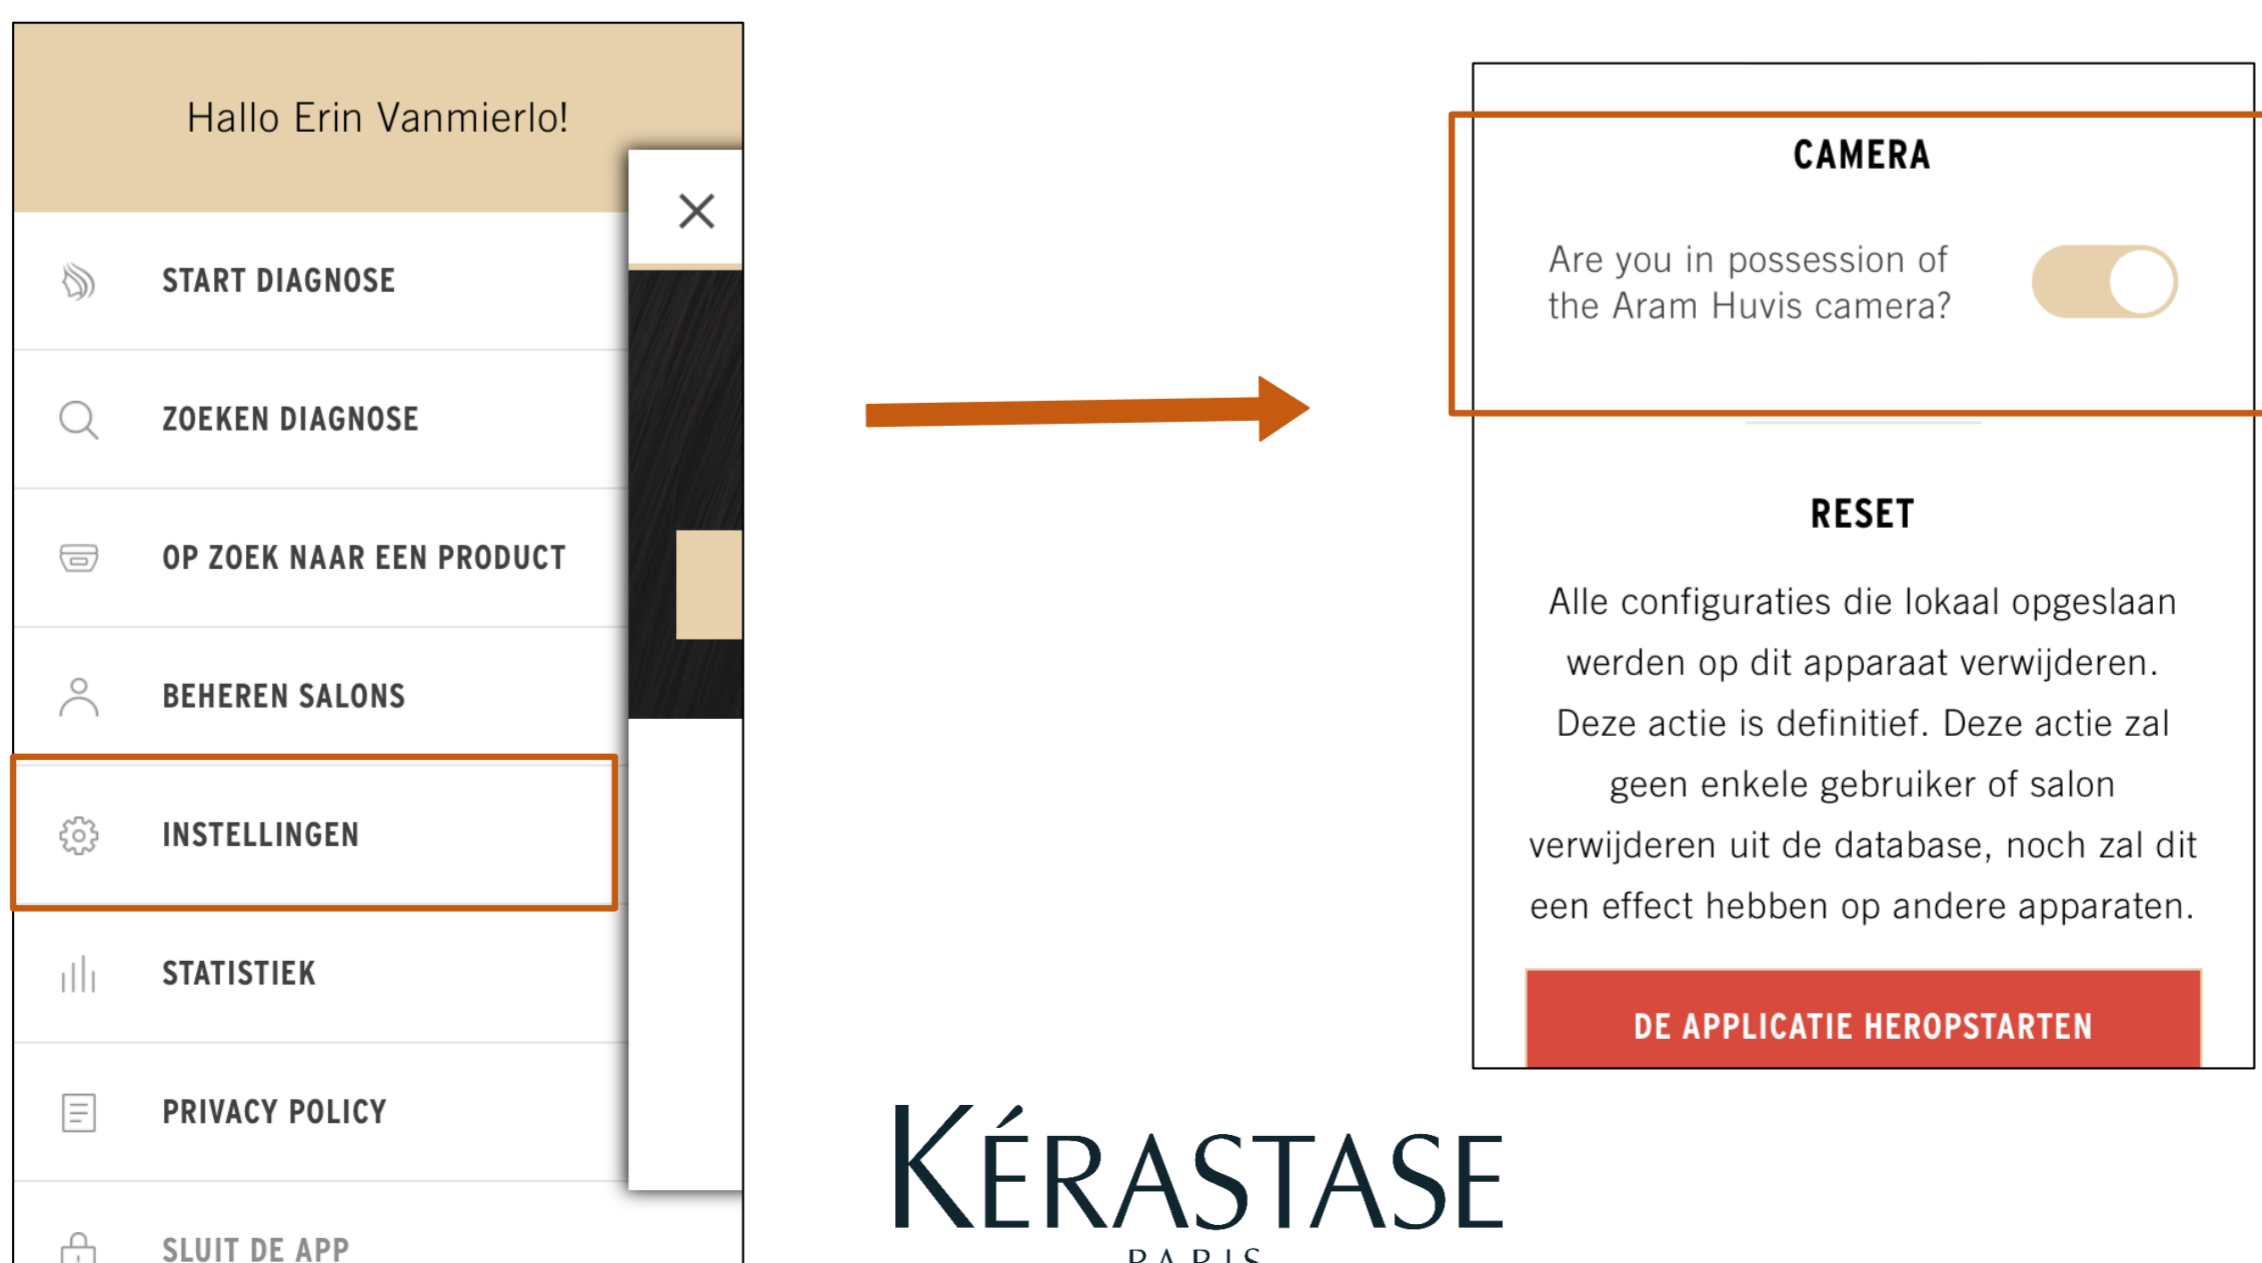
Hallo Erin Vanmierlo!

START DIAGNOSE

ZOEKEN DIAGNOSE

OP ZOEK NAAR EEN PRODUCT

BEHEREN SALONS

INSTELLINGEN

STATISTIEK

PRIVACY POLICY

SLUIT DE APP

CAMERA

Are you in possession of the Aram Huvis camera?

RESET

Alle configuraties die lokaal opgeslaan werden op dit apparaat verwijderen. Deze actie is definitief. Deze actie zal geen enkele gebruiker of salon verwijderen uit de database, noch zal dit een effect hebben op andere apparaten.

DE APPLICATIE HEROPSTARTEN

KÉRASTASE
PARIS